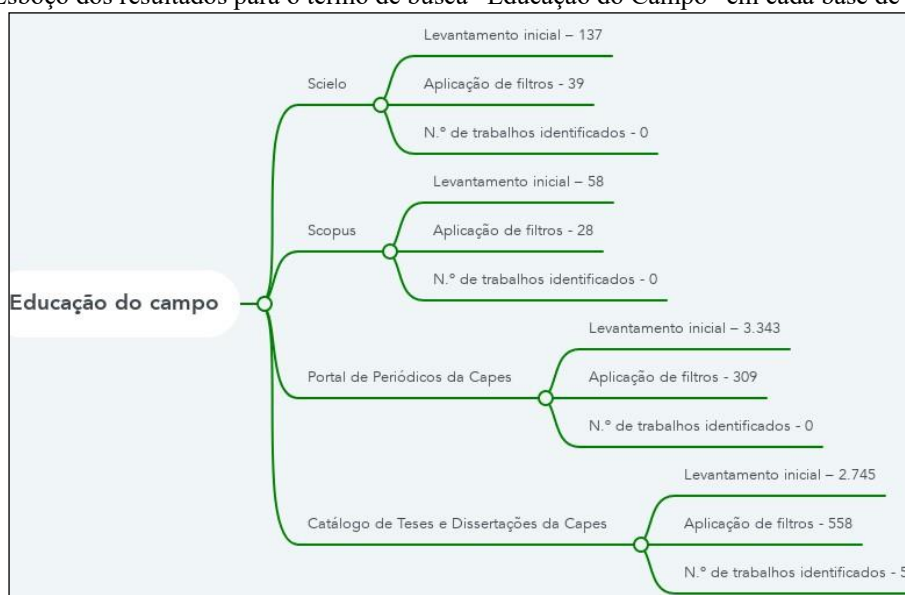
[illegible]esboço dos resultados para o termo de busca "Educação do Campo" em cada base de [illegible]

Educação do campo

Scielo

Levantamento inicial – 137

Aplicação de filtros - 39

N.º de trabalhos identificados - 0

Scopus

Levantamento inicial – 58

Aplicação de filtros - 28

N.º de trabalhos identificados - 0

Portal de Periódicos da Capes

Levantamento inicial – 3.343

Aplicação de filtros - 309

N.º de trabalhos identificados - 0

Catálogo de Teses e Dissertações da Capes

Levantamento inicial – 2.745

Aplicação de filtros - 558

N.º de trabalhos identificados - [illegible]